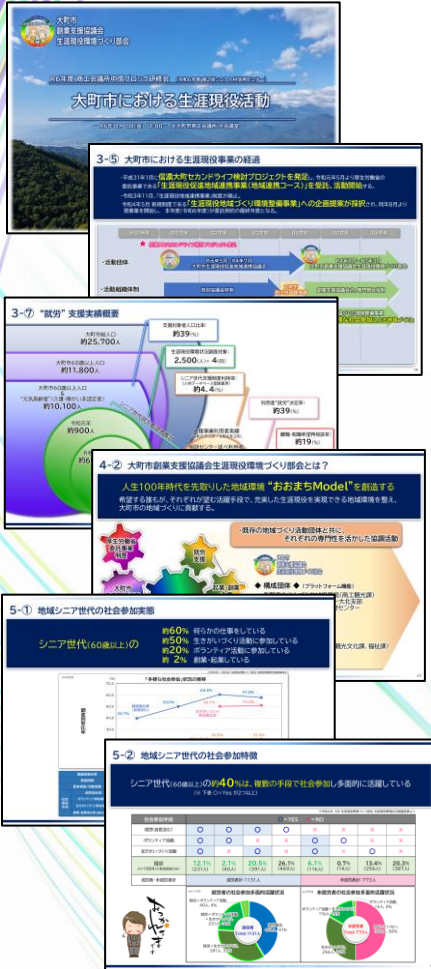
大町市
創業支援協議会
生涯現役環境づくり部会

R6年度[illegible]

大町市における生涯現役活動

3-⑤ 大町市における生涯現役事業の経過

・平成31年1月に信濃大町セカンドライフ検討プロジェクトを発足。令和元年5月より厚生労働省の委託事業である「生涯現役促進地域連携事業(地域連携コース)」を受託、活動開始する。
・令和3年3月、「生涯現役促進地域連携事業」事業完了。
・令和4年5月 新規制度である「生涯現役地域づくり環境整備事業」への企画提案が採択され、同年8月より事業を開始し、本年度(令和6年度)が最終年度の取り組みを行っている。

・活動団体
・活動組織体制

3-⑦ "就労" 支援実績概要

大町市人口
約25,700人
大町市の60歳以上人口
約11,800人
大町市60歳以上人口
約10,100人
約900人
支援対象人口比率
約39%
生涯現役実就労者
2,500人
約4.4%
約39%
約19%

4-② 大町市創業支援協議会生涯現役環境づくり部会とは?

人生100年時代を先取りした地域環境 "おおまちModel"を創造する
希望する誰もが、それぞれが望む活躍手段で、充実した生涯現役を実現できる地域環境を整え、大町市の地域づくりに貢献する。

既存の地域づくり活動団体と共に、それぞれの専門性を活かした協調活動

◆構成団体◆

5-① 地域シニア世代の社会参加実態

シニア世代(60歳以上)の
約60% 何らかの仕事をしている
約50% 生きがいづくり活動に参加している
約20% ボランティア活動に参加している
約 2% 創業・起業している

5-② 地域シニア世代の社会参加特徴

シニア世代(60歳以上)の約40%は、複数の手段で社会参加し多面的に活躍している

| 社会参加手段 | | | | | | | | |
|---|---|---|---|---|---|---|---|---|
| 就労(自営含む) | ○ | ○ | ○ | ○ | × | × | × | × |
| ボランティア活動 | ○ | ○ | × | × | ○ | ○ | × | × |
| 生きがいづくり活動 | ○ | × | ○ | × | ○ | × | ○ | × |
| | 12.1% | 2.1% | 20.5% | 26.1% | 6.1% | 0.7% | 13.4% | 20.3% |

就労者の社会参加多面的活躍状況
未就労者の社会参加多面的活躍状況

あっちこっちで活躍